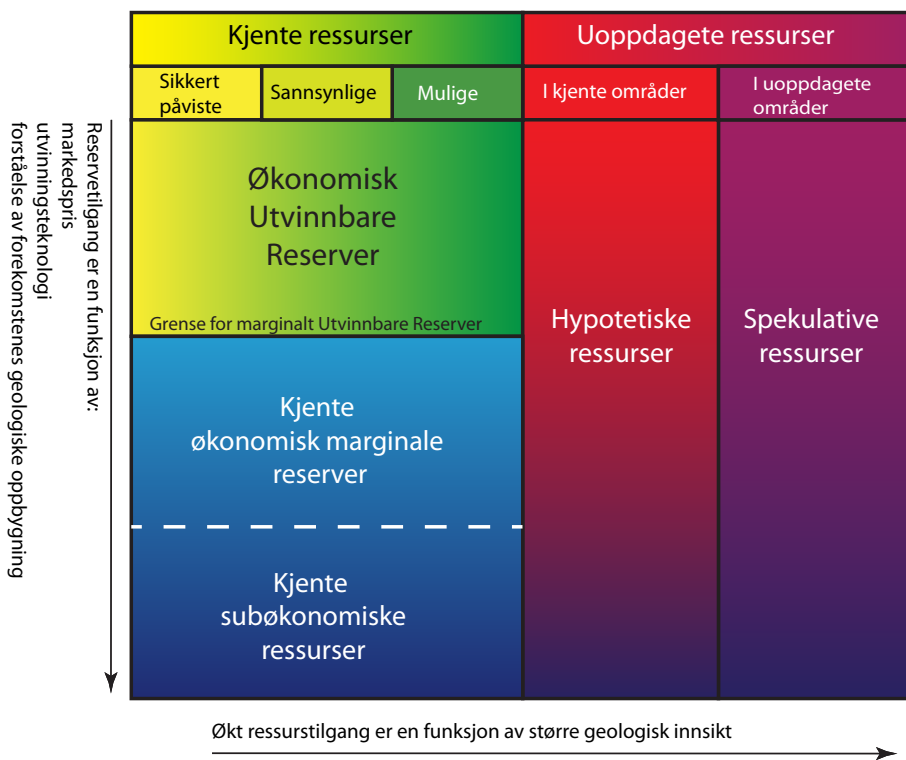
Kjente ressurser

Uoppdagete ressurser

Sikkert påviste

Sannsynlige

Mulige

I kjente områder

I uoppdagete områder

Reservetilgang er en funksjon av: markedspris utvinningsteknologi forståelse av forekomstenes geologiske oppbygning

Økonomisk Utvinnbare Reserver

Grense for marginalt Utvinnbare Reserver

Hypotetiske ressurser

Spekulative ressurser

Kjente økonomisk marginale reserver

Kjente subøkonomiske ressurser

Økt ressurstilgang er en funksjon av større geologisk innsikt